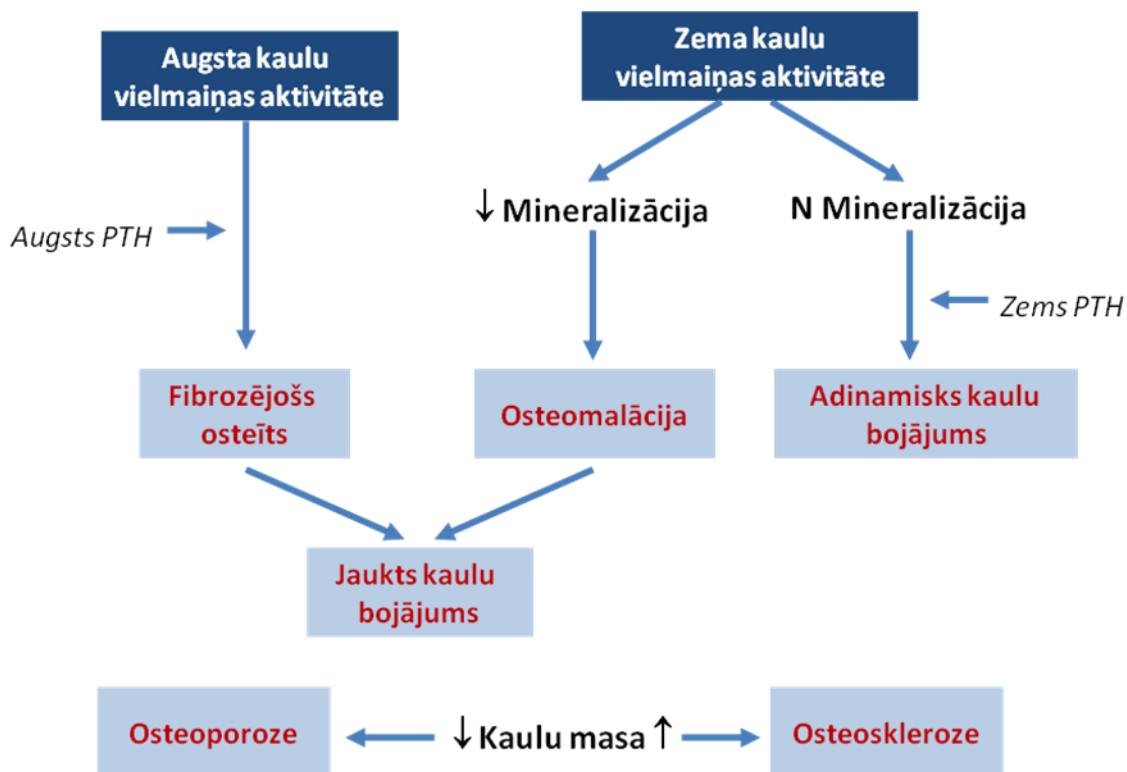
Augsta kaulu vielmaiņas aktivitāte

Zema kaulu vielmaiņas aktivitāte

Augsts PTH

↓ Mineralizācija

N Mineralizācija

Zems PTH

Fibrozējošs osteīts

Osteomalācija

Adinamisks kaulu bojājums

Jaukts kaulu bojājums

Osteoporoze

↓ Kaulu masa ↑

Osteoskleroze